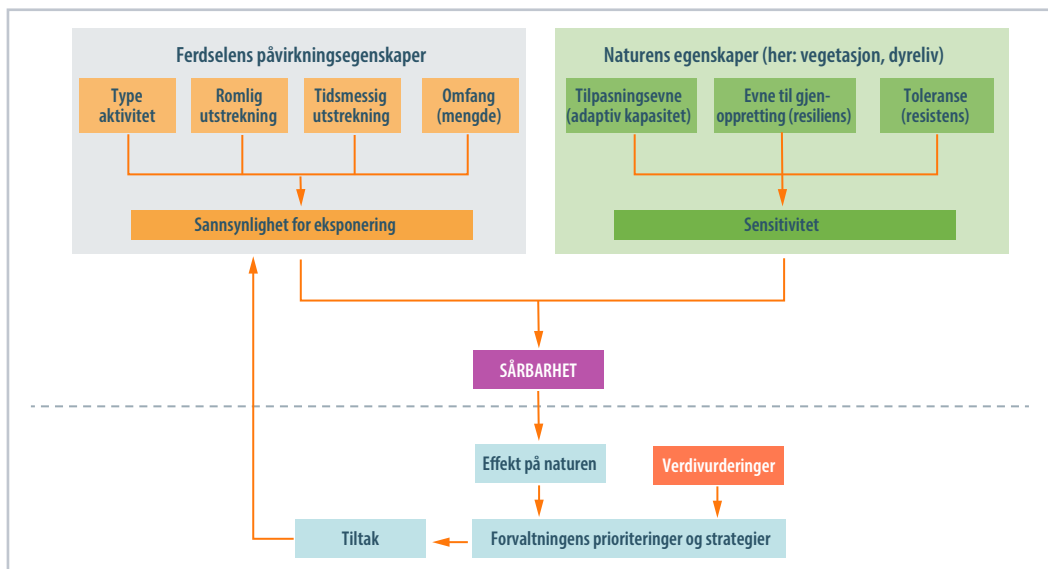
Ferdselens påvirkningsegenskaper

Type aktivitet

Romlig utstrekning

Tidsmessig utstrekning

Omfang (mengde)

Sannsynlighet for eksponering

Naturens egenskaper (her: vegetasjon, dyreliv)

Tilpasningsevne (adaptiv kapasitet)

Evne til gjenoppretting (resiliens)

Toleranse (resistens)

Sensitivitet

SÅRBARHET

Effekt på naturen

Verdivurderinger

Tiltak

Forvaltningens prioriteringer og strategier